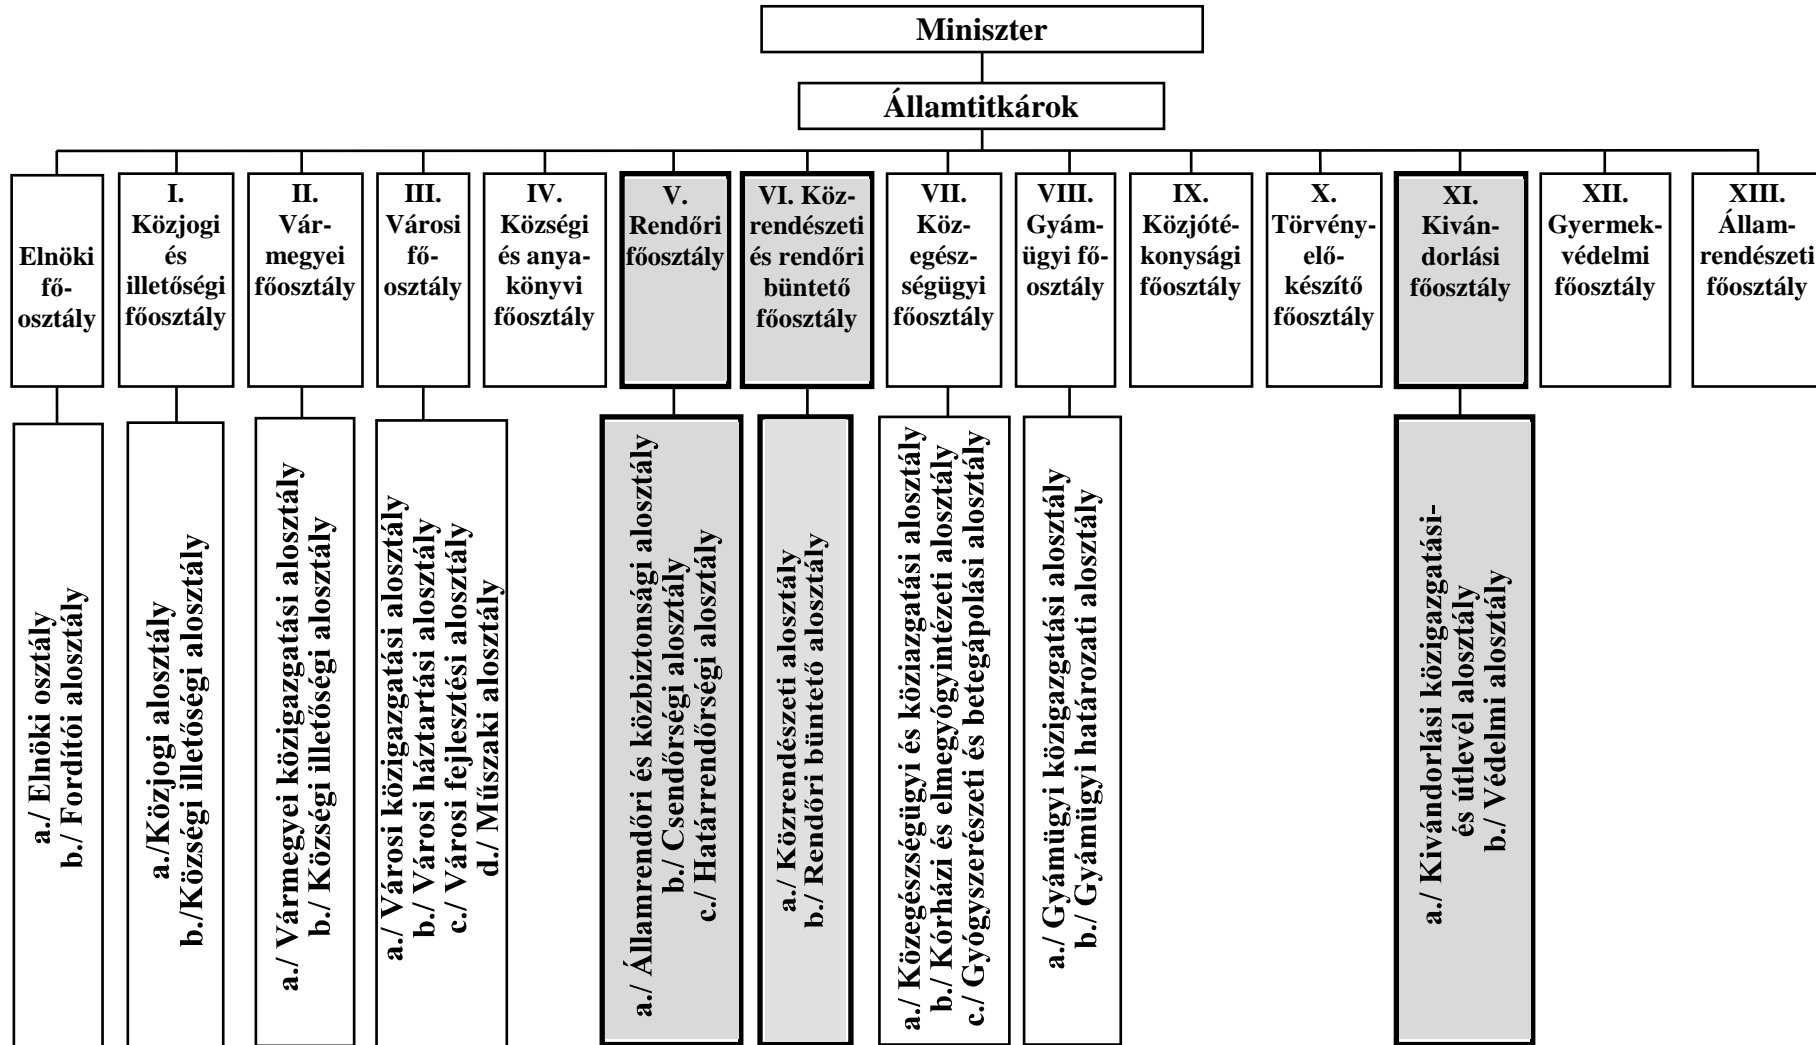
Miniszter

Államtitkárok

Elnöki főosztály

I. Közjogi és illetőségi főosztály

II. Vármegyei főosztály

III. Városi főosztály

IV. Községi és anyakönyvi főosztály

V. Rendőri főosztály

VI. Közrendészeti és rendőri büntető főosztály

VII. Közegészségügyi főosztály

VIII. Gyámügyi főosztály

IX. Közjótékonysági főosztály

X. Törvényelőkészítő főosztály

XI. Kivándorlási főosztály

XII. Gyermekvédelmi főosztály

XIII. Államrendészeti főosztály

a./ Elnöki osztály
b./ Fordítói alosztály

a./Közjogi alosztály
b./Községi illetőségi alosztály

a./ Vármegyei közigazgatási alosztály
b./ Községi illetőségi alosztály

a./ Városi közigazgatási alosztály
b./ Városi háztartási alosztály
c./ Városi fejlesztési alosztály
d./ Műszaki alosztály

a./ Államrendőri és közbiztonsági alosztály
b./ Csendőrségi alosztály
c./ Határrendőrségi alosztály

a./ Közrendészeti alosztály
b./ Rendőri büntető alosztály

a./ Közegészségügyi és köziazgatási alosztály
b./ Kórházi és elmegyógyintézeti alosztály
c./ Gyógyszerészeti és betegápolási alosztály

a./ Gyámügyi közigazgatási alosztály
b./ Gyámügyi határozati alosztály

a./ Kivándorlási közigazgatási- és útlevél alosztály
b./ Védelmi alosztály